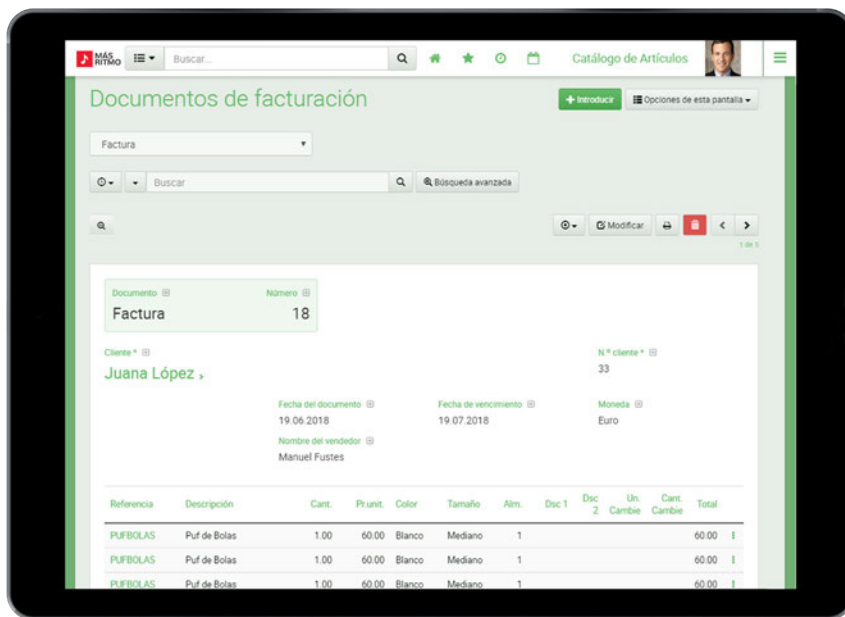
MÁS RITMO

Buscar...

Catálogo de Artículos

Documentos de facturación

+ Introducir

Opciones de esta pantalla

Factura

Buscar

Búsqueda avanzada

Modificar

1 de 3

Documento

Número

Factura

18

Cliente *

Juana López

N.º cliente *

33

Fecha del documento

19.06.2018

Fecha de vencimiento

19.07.2018

Moneda

Euro

Nombre del vendedor

Manuel Fustes

| Referencia | Descripción | Cant. | Pr.unit. | Color | Tamaño | Alm. | Dsc 1 | Dsc 2 | Un. Cambie | Cant. Cambie | Total |
|---|---|---|---|---|---|---|---|---|---|---|---|
| PUFBOLAS | Puf de Bolas | 1.00 | 60.00 | Blanco | Mediano | 1 | | | | | 60.00 |
| PUFBOLAS | Puf de Bolas | 1.00 | 60.00 | Blanco | Mediano | 1 | | | | | 60.00 |
| PUFBOLAS | Puf de Bolas | 1.00 | 60.00 | Blanco | Mediano | 1 | | | | | 60.00 |